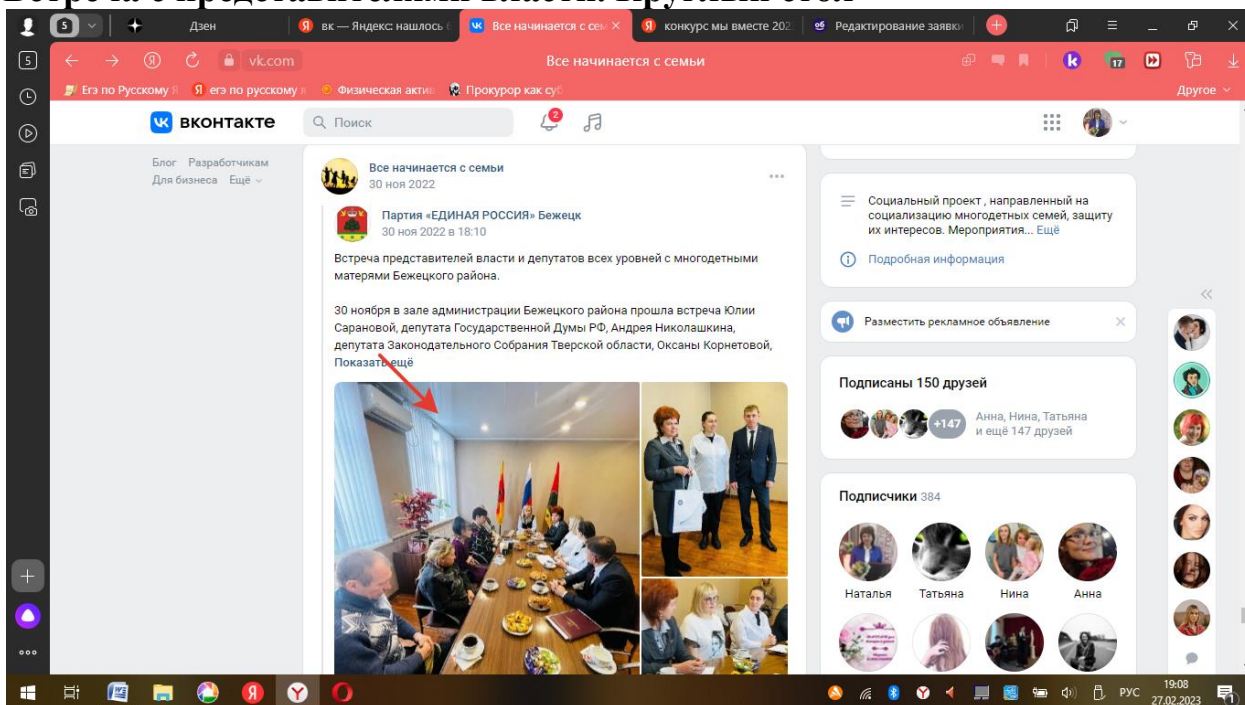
Дзен | вк — Яндекс: нашлось | Все начинается с сем | конкурс мы вместе 202 | Редактирование заявк

vk.com Все начинается с семьи

Егэ по Русскому | егэ по русскому | Физическая актив | Прокурор как суб

Другое

вконтакте

Поиск

2

Блог Разработчикам
Для бизнеса Ещё

Все начинается с семьи
30 ноя 2022

Партия «ЕДИНАЯ РОССИЯ» Бежецк
30 ноя 2022 в 18:10

Встреча представителей власти и депутатов всех уровней с многодетными матерями Бежецкого района.

30 ноября в зале администрации Бежецкого района прошла встреча Юлии Сарановой, депутата Государственной Думы РФ, Андрея Николашкина, депутата Законодательного Собрания Тверской области, Оксаны Корнетовой,
Показать ещё

Социальный проект , направленный на социализацию многодетных семей, защиту их интересов. Мероприятия... Ещё

Подробная информация

Разместить рекламное объявление

Подписаны 150 друзей

+147 Анна, Нина, Татьяна и ещё 147 друзей

Подписчики 384

Наталья Татьяна Нина Анна

РУС 19:08 27.02.2023